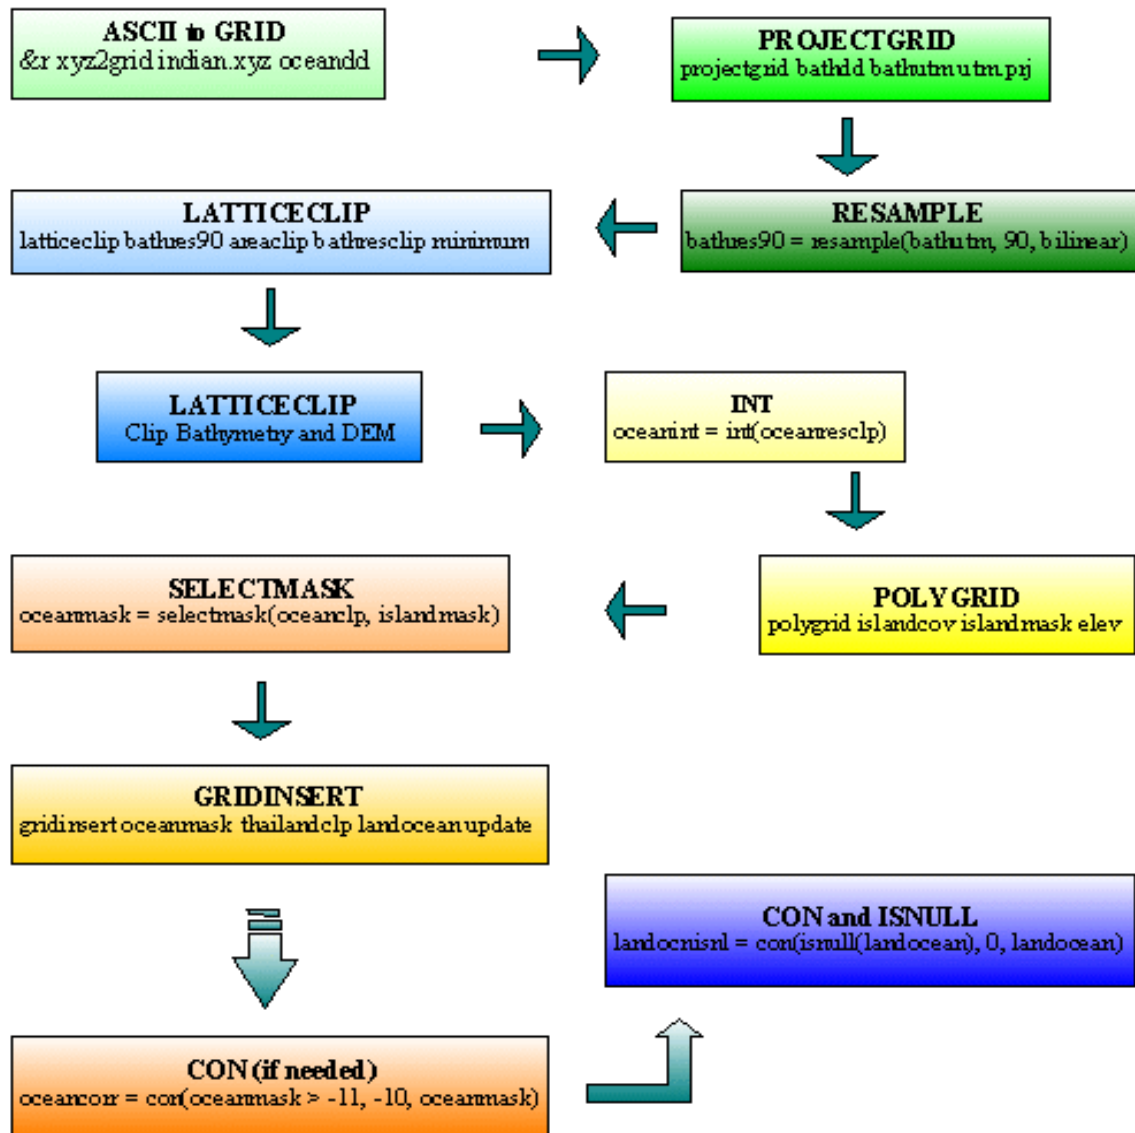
ASCII to GRID
&r xyz2grid indian.xyz oceandd

PROJECTGRID
projectgrid bathdd bathutmutm.prj

RESAMPLE
bathres90 = resample(bathutm, 90, bilinear)

LATTICECLIP
latticeclip bathres90 areaclip bathresclip minimum

LATTICECLIP
Clip Bathymetry and DEM

INT
oceanint = int(oceanresclp)

POLYGRID
polygrid islandcov islandmask elev

SELECTMASK
oceanmask = selectmask(oceanclp, islandmask)

GRIDINSERT
gridinsert oceanmask thailandclp landoceanupdate

CON and ISNULL
landocnisnl = con(isnull(landocean), 0, landocean)

CON (if needed)
oceancorr = con(oceanmask > -11, -10, oceanmask)